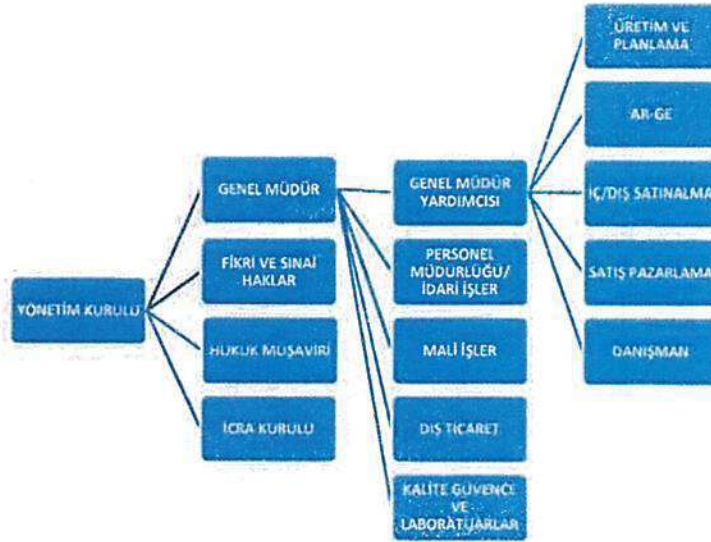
YÖNETİM KURULU

GENEL MÜDÜR

FİKRİ VE SINAİ HAKLAR

HUKUK MUŞAVİRİ

İCRA KURULU

GENEL MÜDÜR YARDIMCISI

PERSONEL MÜDÜRLÜĞÜ/ İDARİ İŞLER

MALİ İŞLER

DIŞ TİCARET

KALİTE GÜVENCE VE LABORATUARLAR

ÜRETİM VE PLANLAMA

AR-GE

İÇ/DIŞ SATINALMA

SATIŞ PAZARLAMA

DANIŞMAN